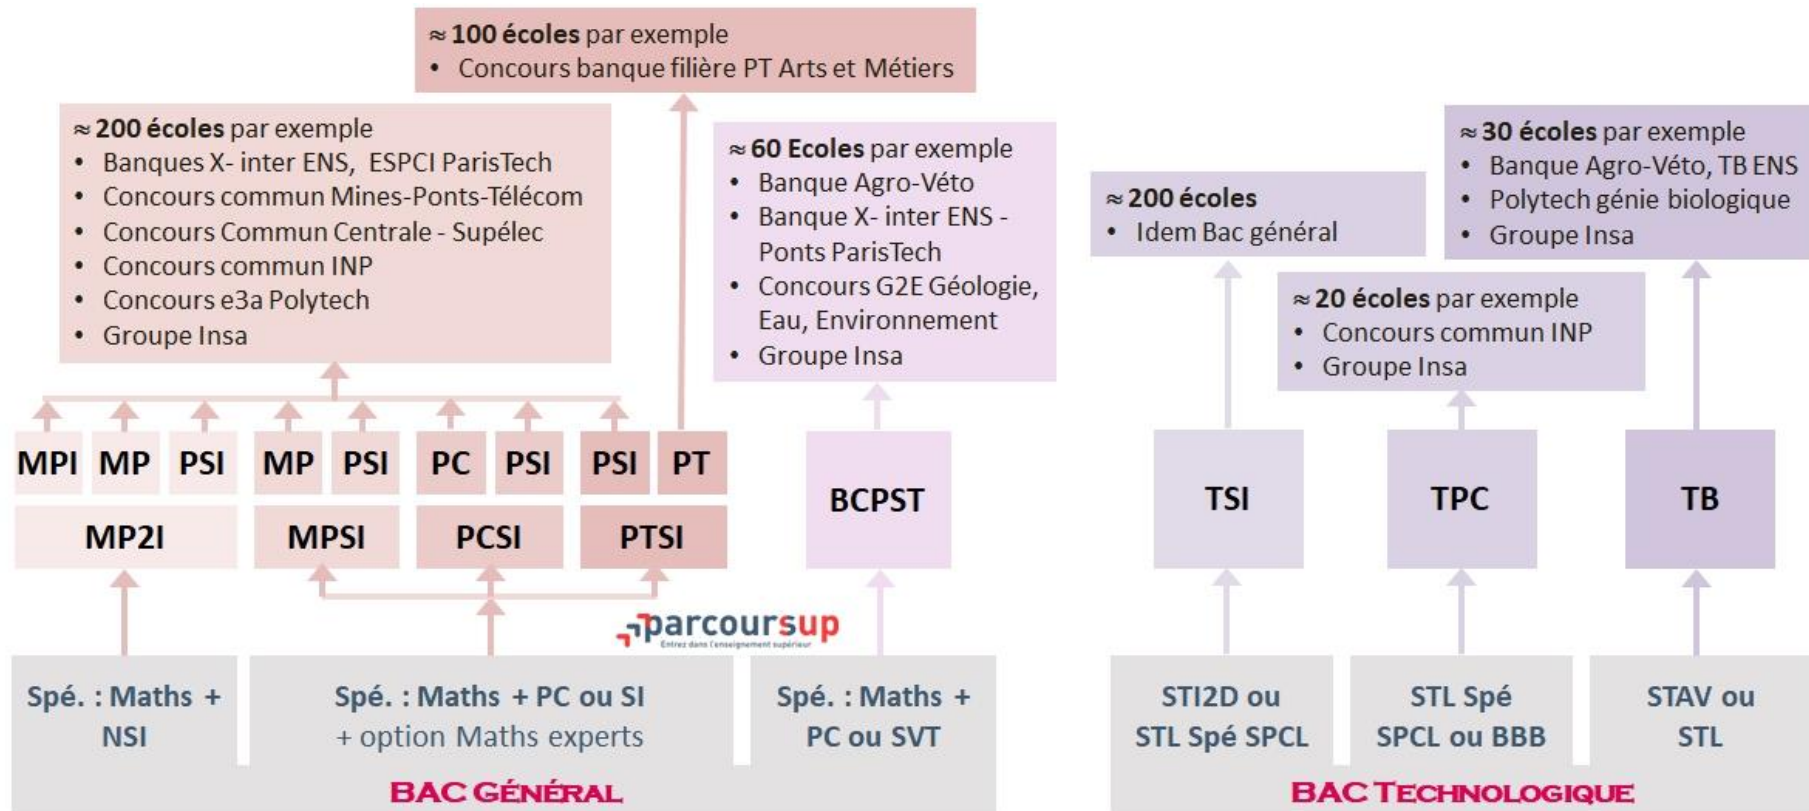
≈ **100 écoles** par exemple
• Concours banque filière PT Arts et Métiers

≈ **200 écoles** par exemple
• Banques X- inter ENS, ESPCI ParisTech
• Concours commun Mines-Ponts-Télécom
• Concours Commun Centrale - Supélec
• Concours commun INP
• Concours e3a Polytech
• Groupe Insa

≈ **60 Ecoles** par exemple
• Banque Agro-Véto
• Banque X- inter ENS - Ponts ParisTech
• Concours G2E Géologie, Eau, Environnement
• Groupe Insa

≈ **200 écoles**
• Idem Bac général

≈ **30 écoles** par exemple
• Banque Agro-Véto, TB ENS
• Polytech génie biologique
• Groupe Insa

≈ **20 écoles** par exemple
• Concours commun INP
• Groupe Insa

MPI MP PSI MP PSI PC PSI PSI PT

MP2I MPSI PCSI PTSI

BCPST

TSI TPC TB

parcoursup
Entrez dans l'enseignement supérieur

Spé. : Maths + NSI

Spé. : Maths + PC ou SI + option Maths experts

Spé. : Maths + PC ou SVT

BAC GÉNÉRAL

STI2D ou STL Spé SPCL

STL Spé SPCL ou BBB

STAV ou STL

BAC TECHNOLOGIQUE